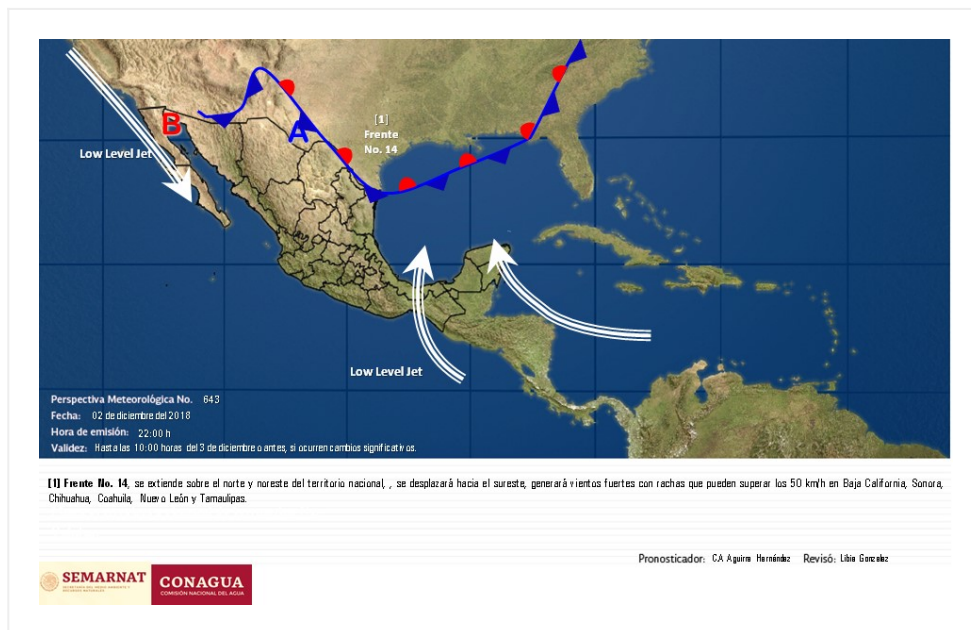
B

A

[1]
Frente
No. 14

Low Level Jet

Low Level Jet

Perspectiva Meteorológica No. 643
Fecha: 02 de diciembre del 2018
Hora de emisión: 22:00 h
Validez: Hasta las 10:00 horas del 3 de diciembre o antes, si ocurren cambios significativos.

[1] Frente No. 14, se extiende sobre el norte y noreste del territorio nacional, , se desplazará hacia el sureste, generará vientos fuertes con rachas que pueden superar los 50 km/h en Baja California, Sonora, Chihuahua, Coahuila, Nuevo León y Tamaulipas.

Pronosticador: CA Aguirre Hernández Revisó: Libia Gonzalez

SEMARNAT
SECRETARÍA DE MEDIO AMBIENTE Y RECURSOS NATURALES

CONAGUA
COMISIÓN NACIONAL DEL AGUA